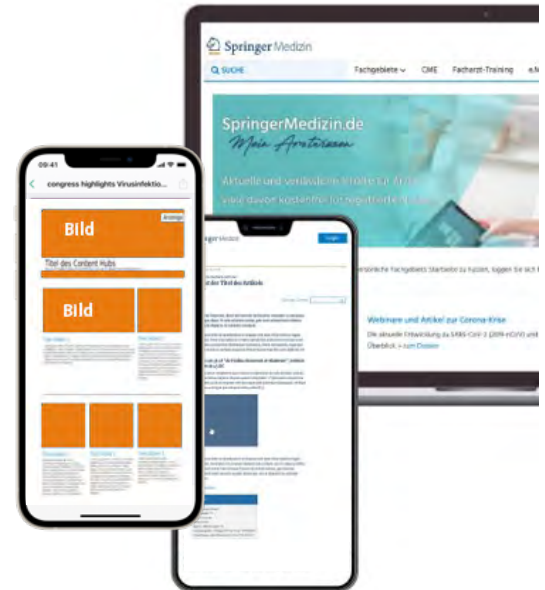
Springer Medizin

SUCHE

Fachgebiete

CME

Facharzt-Training

SpringerMedizin.de

Mein Arztwissen

Aktuelle und verlässliche Inhalte für Ärzte

Webinare und Artikel zur Corona-Krise

09:41

congress highlights Virusinfektio...

Anzeige

Bild

Titel des Content Hubs

Bild

Login

ist der Titel des Artikels